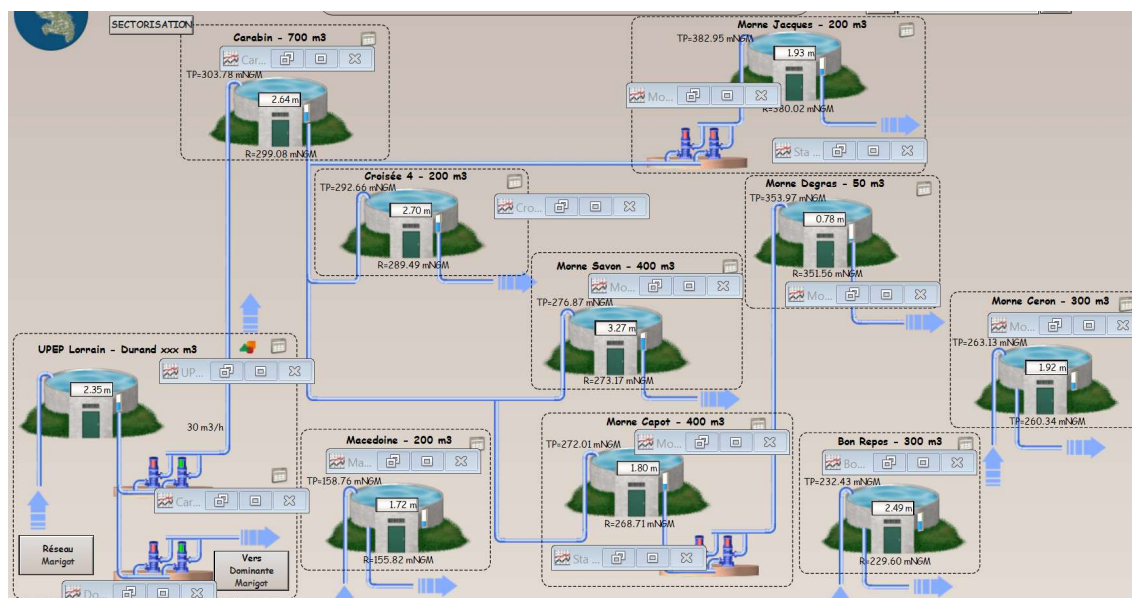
SECTORISATION

Carabin - 700 m3
Car...
TP=303.78 mNGM
2.64 m
R=299.08 mNGM

Morne Jacques - 200 m3
TP=382.95 mNGM
1.93 m
Mo...
R=380.02 mNGM
Sta ...

Croisée 4 - 200 m3
TP=292.66 mNGM
2.70 m
R=289.49 mNGM
Cro...

Morne Degras - 50 m3
TP=353.97 mNGM
0.78 m
R=351.56 mNGM
Mo...

Morne Savon - 400 m3
Mo...
TP=276.87 mNGM
3.27 m
R=273.17 mNGM

Morne Ceron - 300 m3
Mo...
TP=263.13 mNGM
1.92 m
TP=260.34 mNGM

UPEP Lorrain - Durand xxx m3
UP...
2.35 m
30 m3/h
Car...
Réseau Marigot
Vers Dominante Marigot
Do...

Macedoine - 200 m3
Ma...
TP=158.76 mNGM
1.72 m
R=155.82 mNGM

Morne Capot - 400 m3
TP=272.01 mNGM
Mo...
1.80 m
R=268.71 mNGM
Sta ...

Bon Repos - 300 m3
Bo...
TP=232.43 mNGM
2.49 m
R=229.60 mNGM